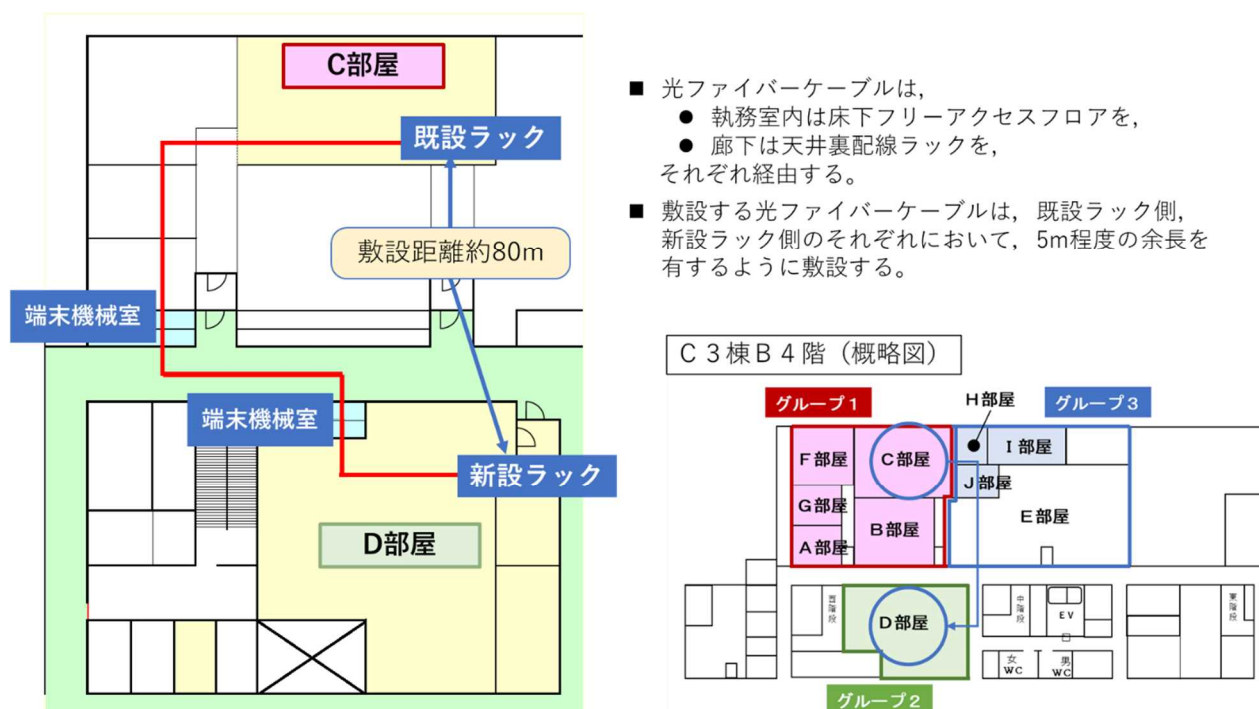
C部屋

既設ラック

敷設距離約80m

端末機械室

端末機械室

新設ラック

D部屋

■ 光ファイバーケーブルは,
● 執務室内は床下フリーアクセスフロアを,
● 廊下は天井裏配線ラックを,
それぞれ経由する。

■ 敷設する光ファイバーケーブルは, 既設ラック側, 新設ラック側のそれぞれにおいて, 5m程度の余長を有するように敷設する。

C３棟Ｂ４階（概略図）

グループ１

H部屋

グループ３

F部屋

C部屋

I 部屋

J部屋

G部屋

B部屋

E部屋

A部屋

西階段

D部屋

中階段

EV

東階段

女 WC

男 WC

グループ２